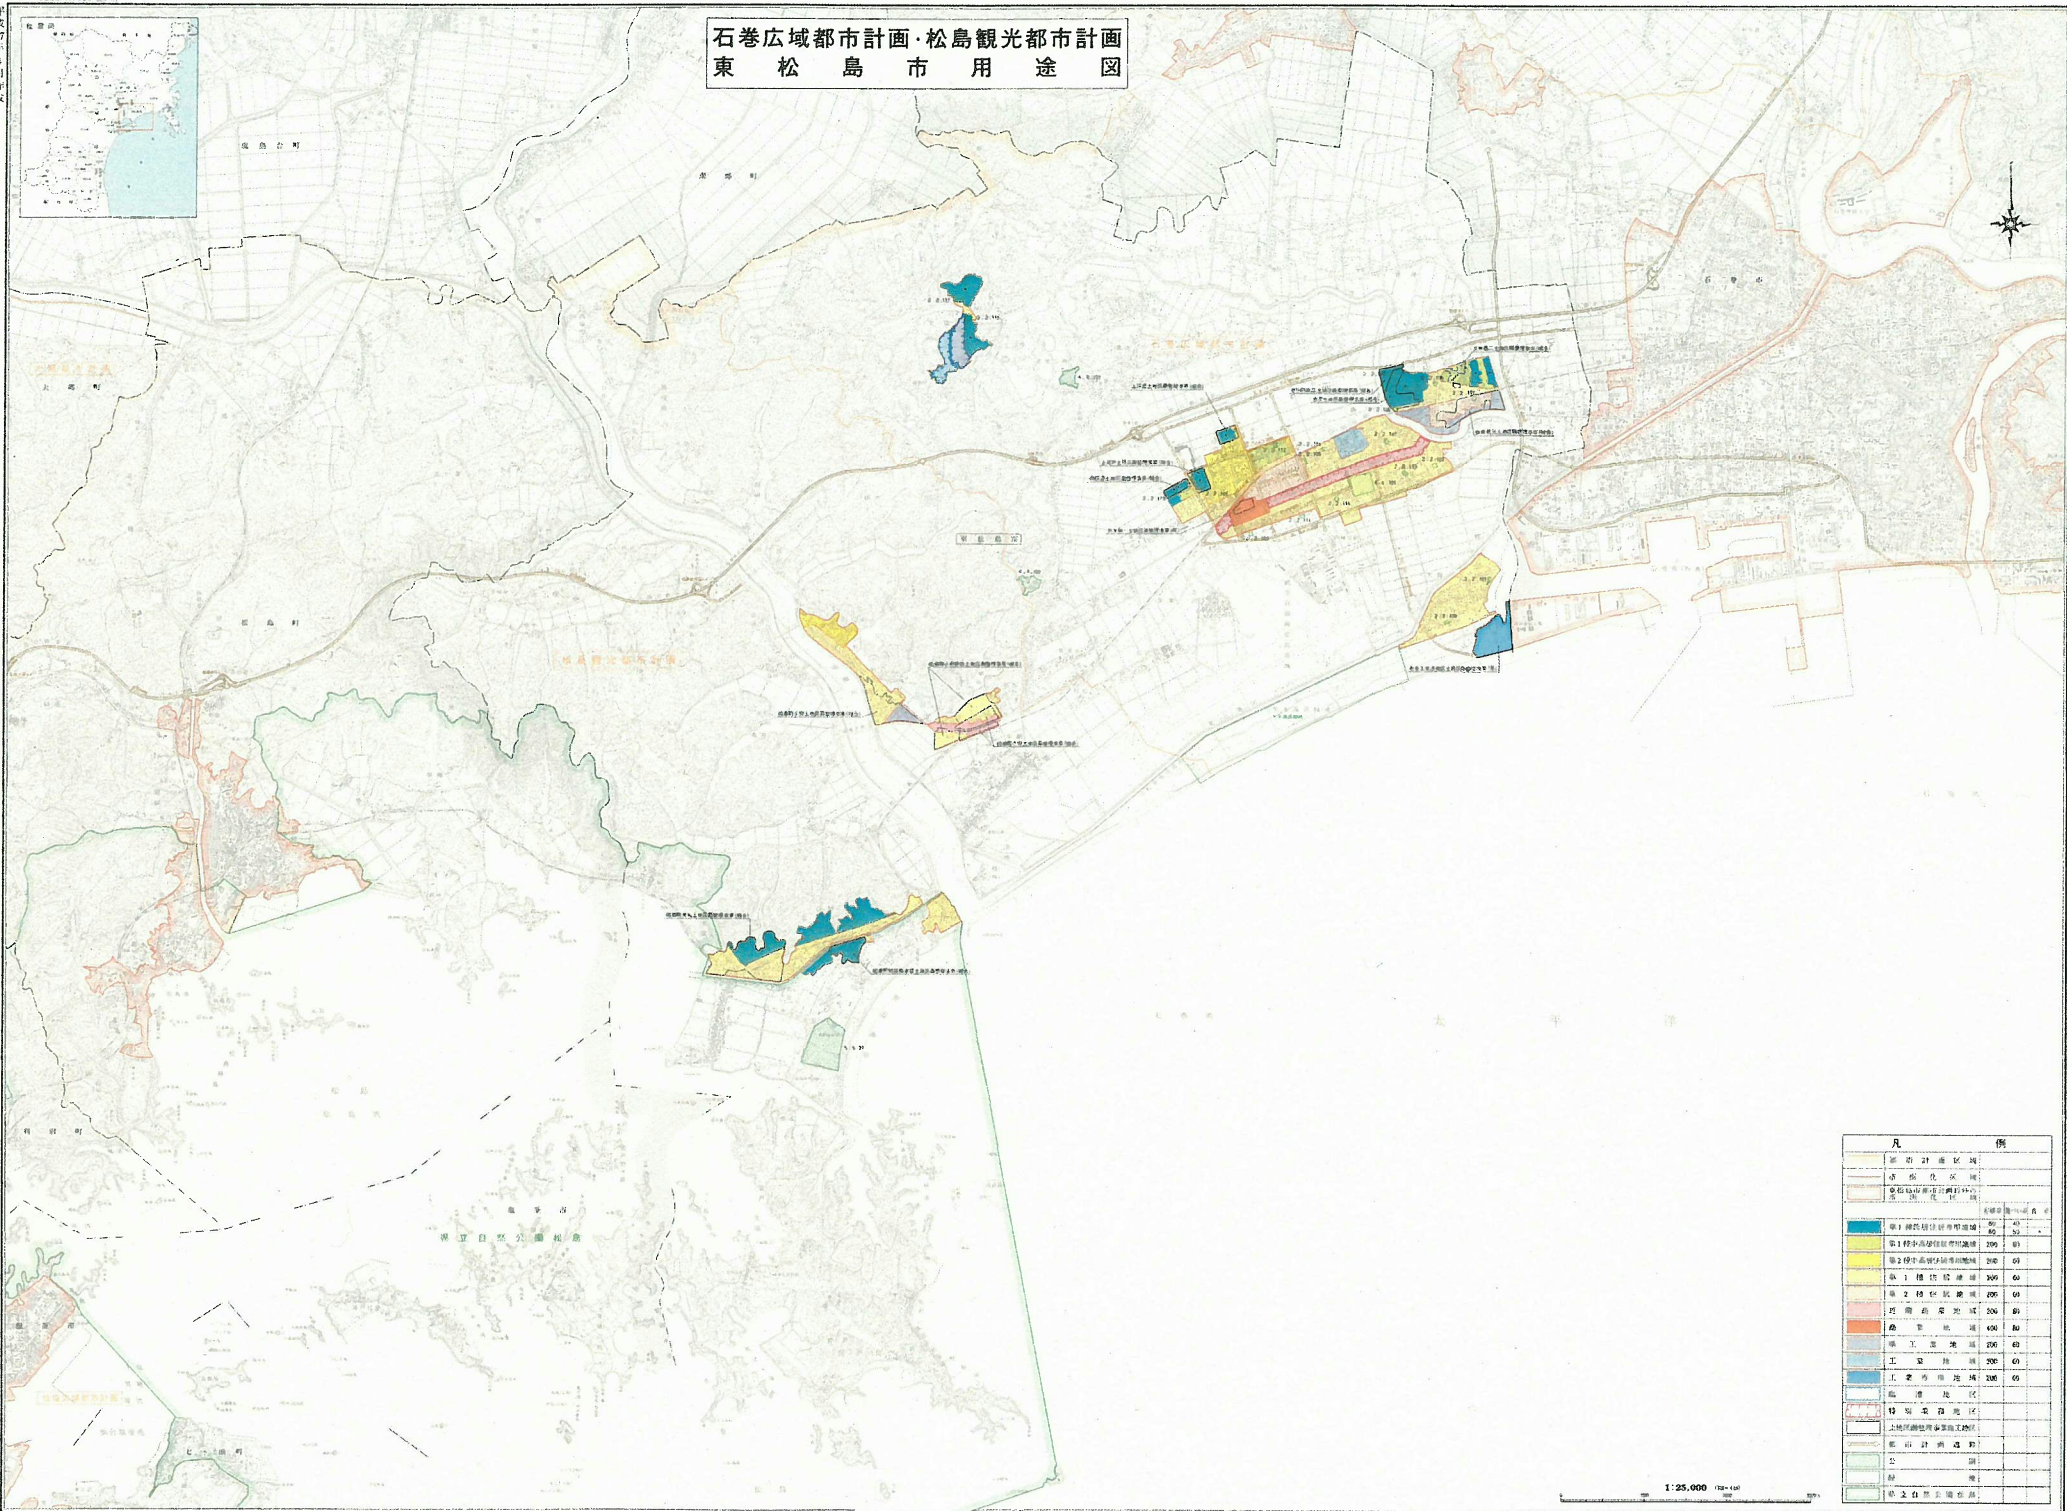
石巻広域都市計画·松島観光都市計画
東松島市用途図

鹿島台町

松島町

大郷町

利府町

石巻市

東松島市

県立自然公園松島

太平洋

七ヶ浜町

凡例

| | 都市計画区域 | | |
|---|---|---|---|
| | 市街化区域 | | |
| | 第1種低層住居専用地域 | 80 | 40 |
| | 第1種中高層住居専用地域 | 200 | 60 |
| | 第2種中高層住居専用地域 | 200 | 60 |
| | 第1種住居地域 | 200 | 60 |
| | 第2種住居地域 | 200 | 60 |
| | 近隣商業地域 | 200 | 80 |
| | 商業地域 | 400 | 80 |
| | 準工業地域 | 200 | 60 |
| | 工業地域 | 200 | 60 |
| | 工業専用地域 | 200 | 60 |
| | 臨港地区 | | |
| | 特別業務地区 | | |
| | 土地区画整理事業施工地区 | | |
| | 都市計画道路 | | |
| | 公園 | | |
| | 緑地 | | |
| | 県立自然公園区域 | | |

1:25,000